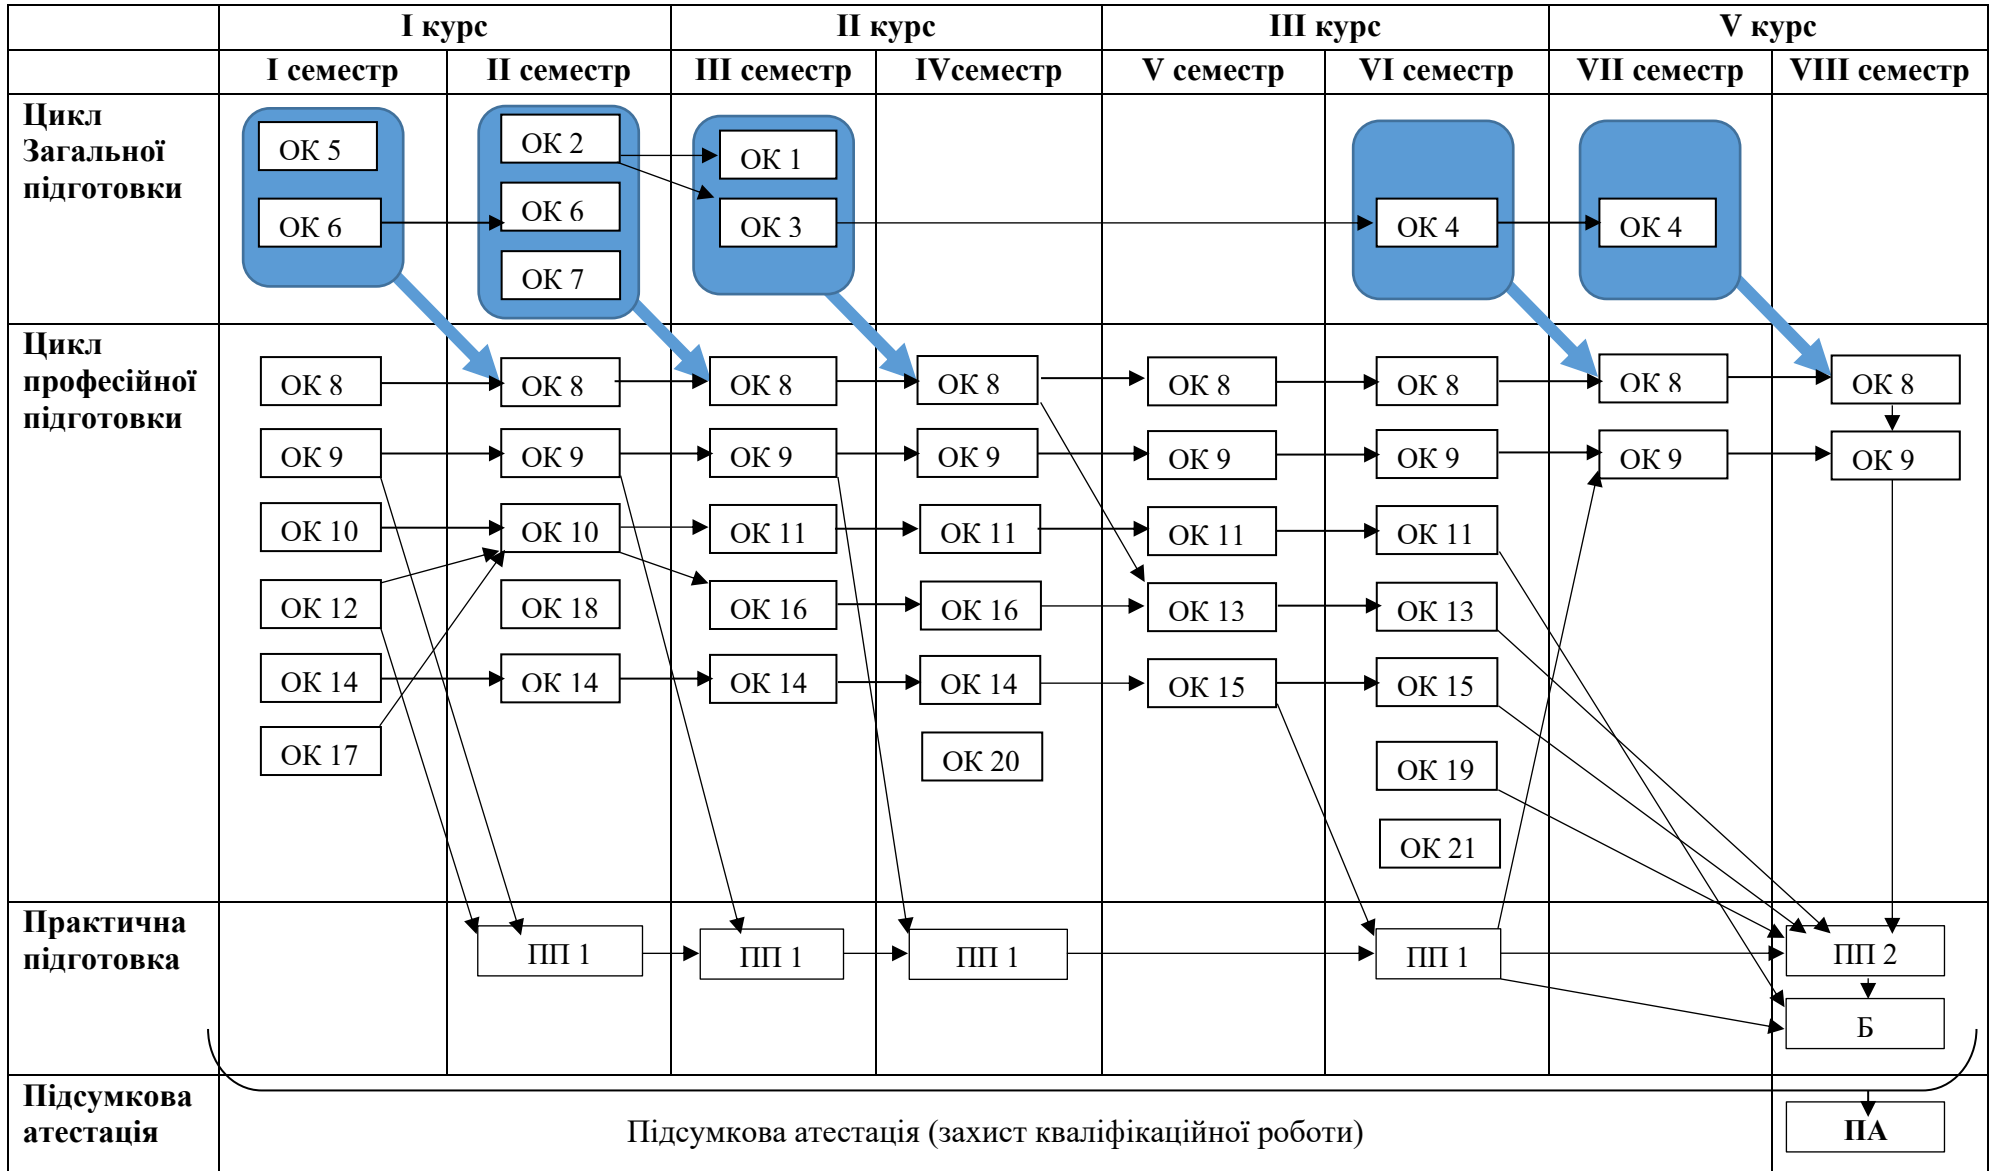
| | I курс | | II курс | | III курс | | V курс | |
|---|---|---|---|---|---|---|---|---|
| | I семестр | II семестр | III семестр | IVсеместр | V семестр | VI семестр | VII семестр | VIII семестр |
| Цикл Загальної підготовки | ОК 5 ОК 6 | ОК 2 ОК 6 ОК 7 | ОК 1 ОК 3 | | | ОК 4 | ОК 4 | |
| Цикл професійної підготовки | ОК 8 ОК 9 ОК 10 ОК 12 ОК 14 ОК 17 | ОК 8 ОК 9 ОК 10 ОК 18 ОК 14 | ОК 8 ОК 9 ОК 11 ОК 16 ОК 14 | ОК 8 ОК 9 ОК 11 ОК 16 ОК 14 ОК 20 | ОК 8 ОК 9 ОК 11 ОК 13 ОК 15 | ОК 8 ОК 9 ОК 11 ОК 13 ОК 15 ОК 19 ОК 21 | ОК 8 ОК 9 | ОК 8 ОК 9 |
| Практична підготовка | | ПП 1 | ПП 1 | ПП 1 | | ПП 1 | | ПП 2 Б |
| Підсумкова атестація | Підсумкова атестація (захист кваліфікаційної роботи) | | | | | | | ПА |